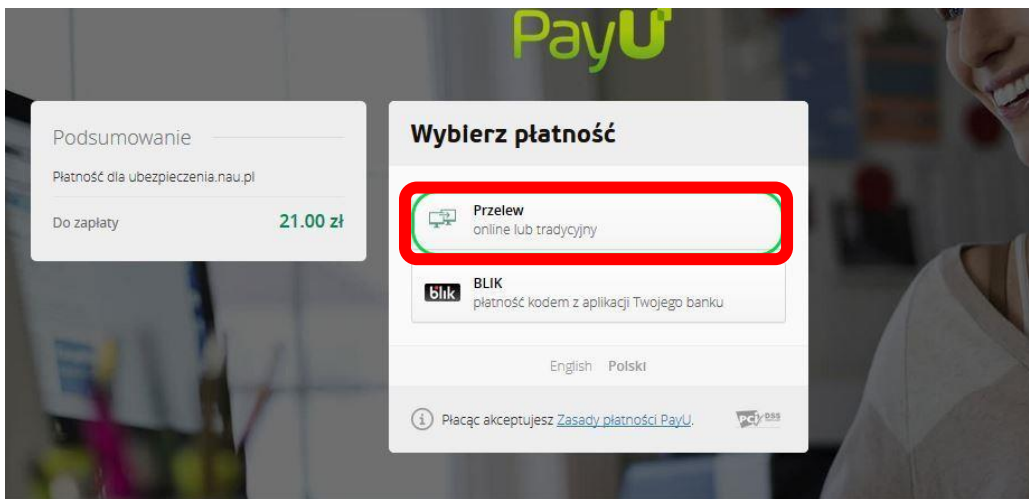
PayU

Podsumowanie

Płatność dla ubezpieczenia.nau.pl

Do zapłaty 21.00 zł

Wybierz płatność

Przelew
online lub tradycyjny

blik BLIK
płatność kodem z aplikacji Twojego banku

English Polski

Płacąc akceptujesz Zasady płatności PayU.

PCI DSS